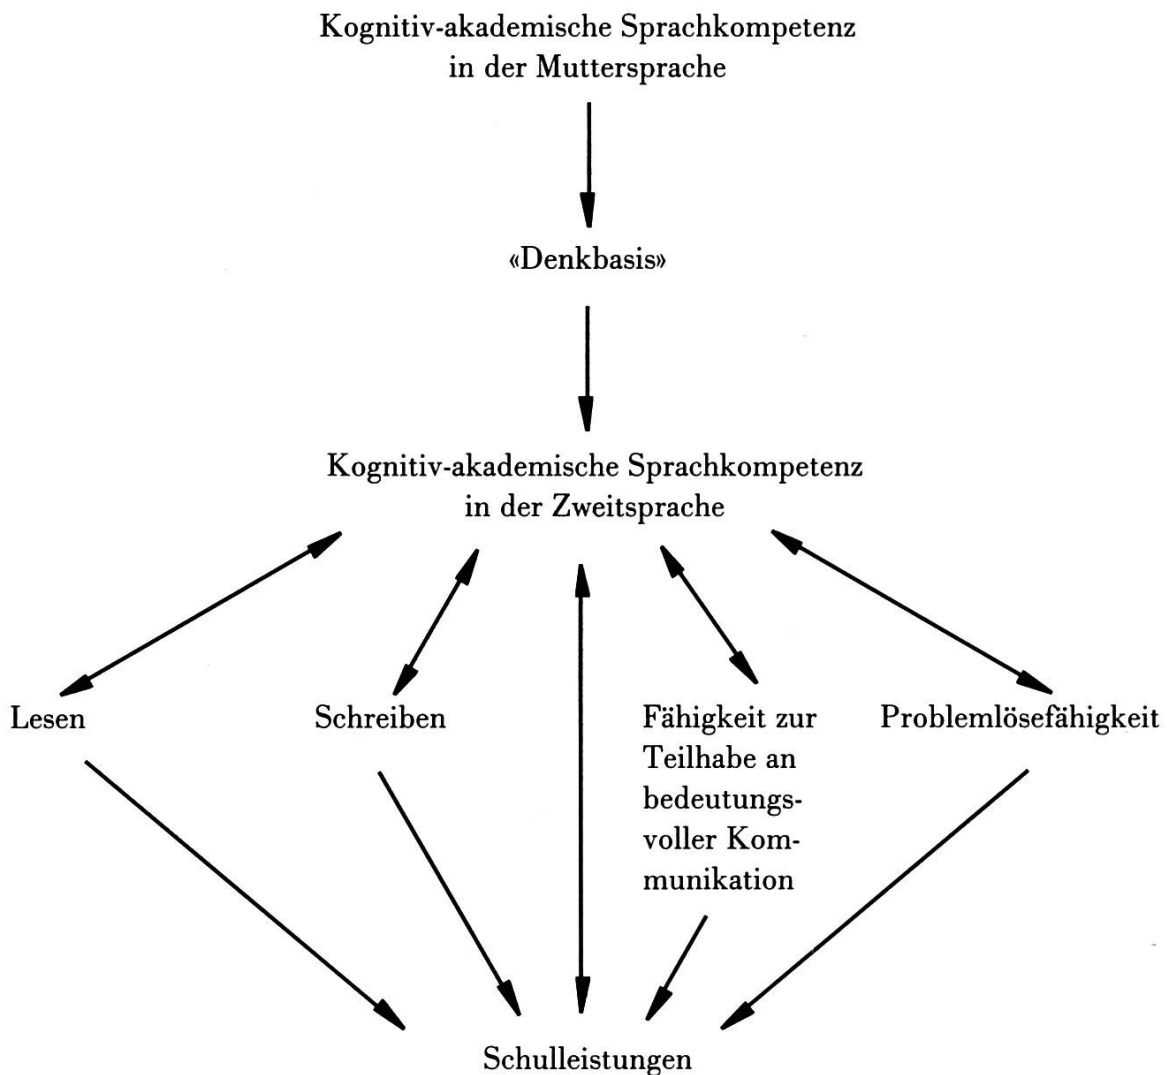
Kognitiv-akademische Sprachkompetenz in der Muttersprache

«Denkbasis»

Kognitiv-akademische Sprachkompetenz in der Zweitsprache

Lesen

Schreiben

Fähigkeit zur Teilhabe an bedeutungsvoller Kommunikation

Problemlösefähigkeit

Schulleistungen